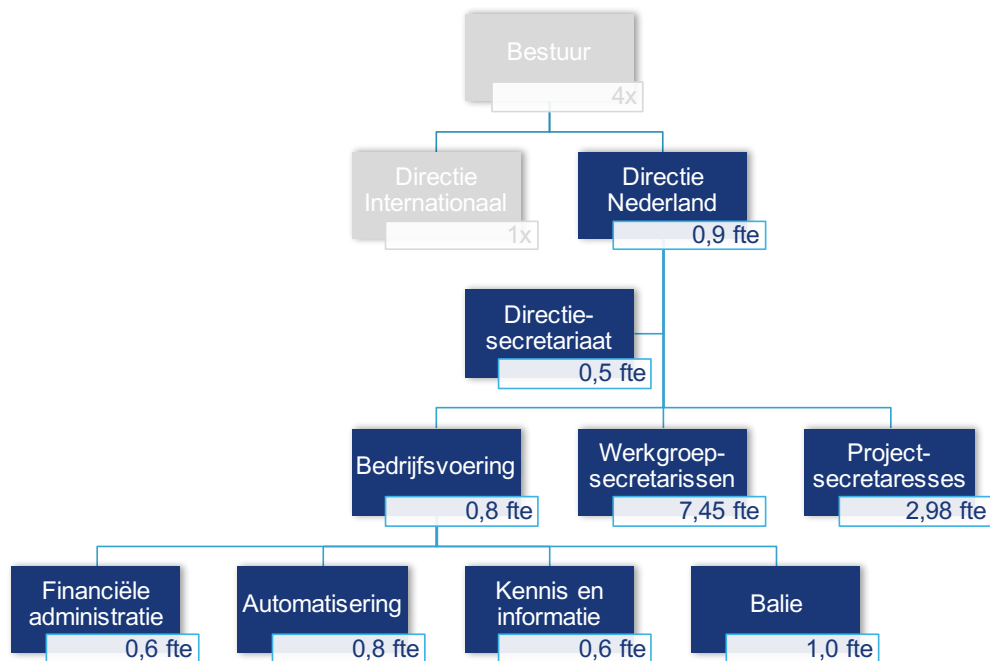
Bestuur
4x

Directie Internationaal
1x

Directie Nederland
0,9 fte

Directie-secretariaat
0,5 fte

Bedrijfsvoering
0,8 fte

Werkgroep-secretarissen
7,45 fte

Project-secretaresses
2,98 fte

Financiële administratie
0,6 fte

Automatisering
0,8 fte

Kennis en informatie
0,6 fte

Balie
1,0 fte